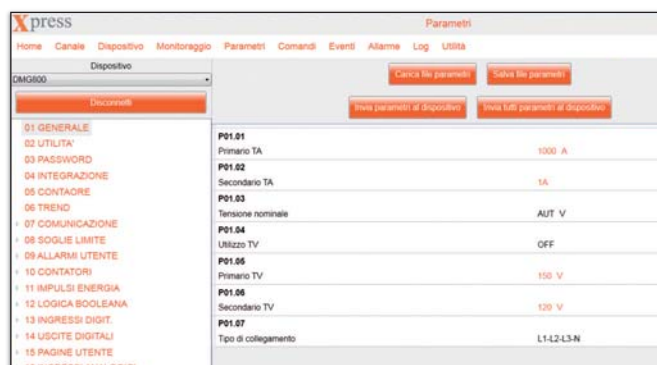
Xpress

Parametri

Home Canale Dispositivo Monitoraggio Parametri Comandi Eventi Allarme Log Utilità

Dispositivo

DMG800

Disconnetti

Carica file parametri

Salva file parametri

Invia parametri al dispositivo

Invia tutti parametri al dispositivo

01 GENERALE
02 UTILITA'
03 PASSWORD
04 INTEGRAZIONE
05 CONTAORE
06 TREND
07 COMUNICAZIONE
08 SOGLIE LIMITE
09 ALLARMI UTENTE
10 CONTATORI
11 IMPULSI ENERGIA
12 LOGICA BOOLEANA
13 INGRESSI DIGIT.
14 USCITE DIGITALI
15 PAGINE UTENTE

| | |
|---|---|
| P01.01 | |
| Primario TA | 1000 A |
| P01.02 | |
| Secondario TA | 1A |
| P01.03 | |
| Tensione nominale | AUT V |
| P01.04 | |
| Utilizzo TV | OFF |
| P01.05 | |
| Primario TV | 150 V |
| P01.06 | |
| Secondario TV | 120 V |
| P01.07 | |
| Tipo di collegamento | L1-L2-L3-N |